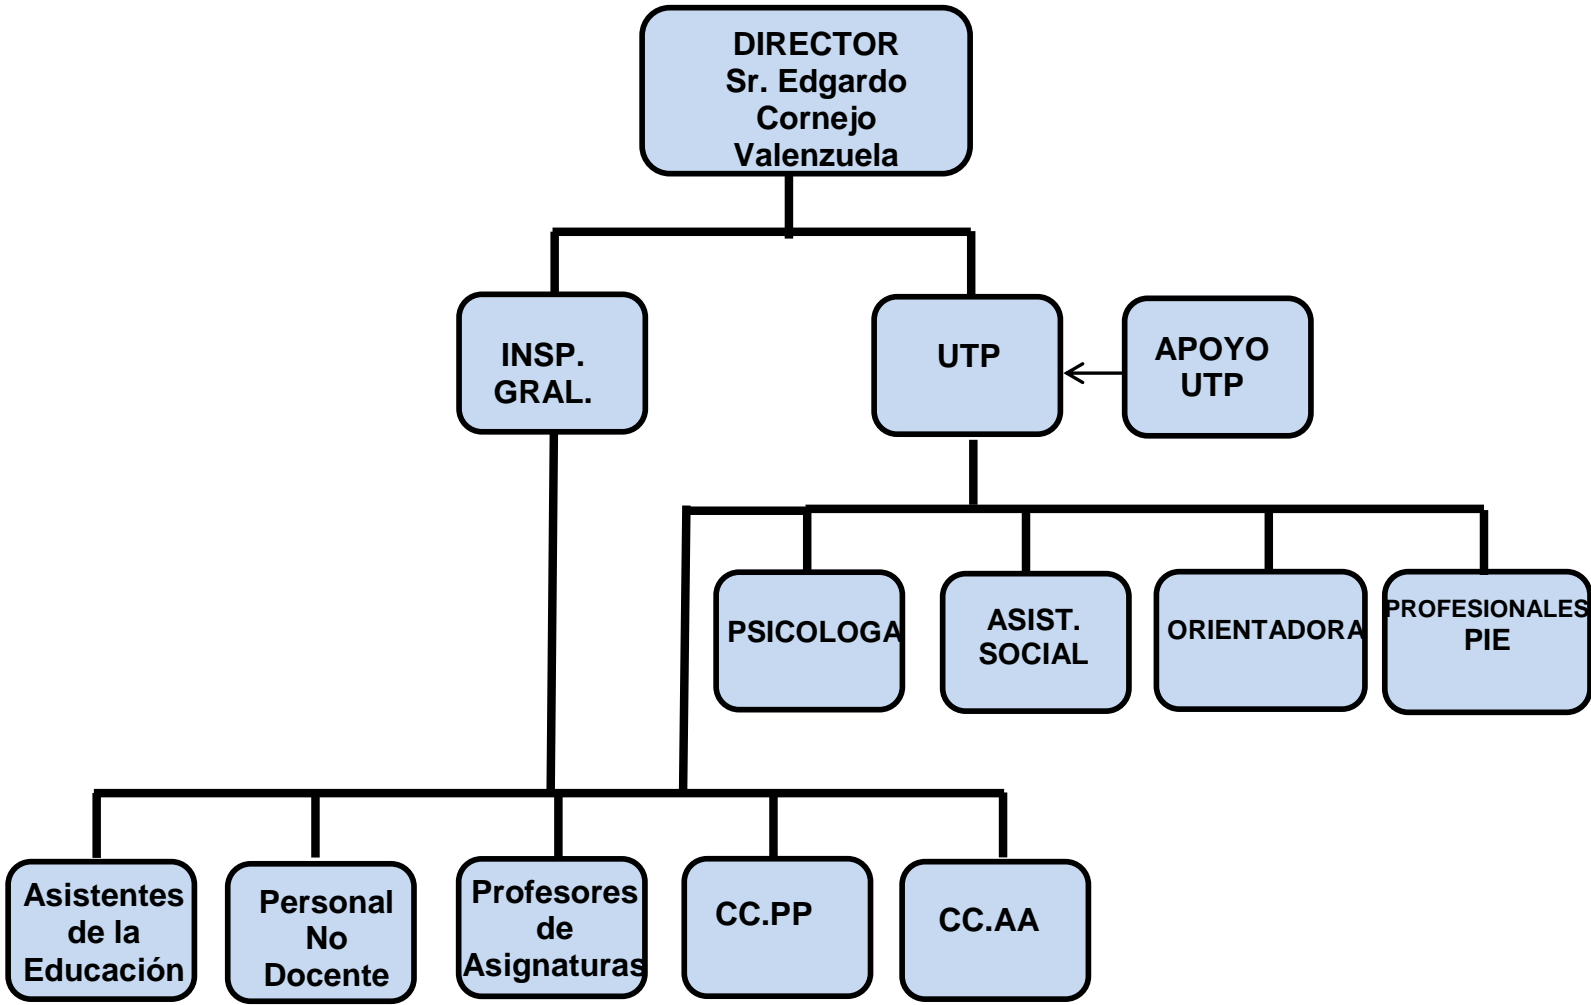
DIRECTOR
Sr. Edgardo Cornejo Valenzuela

INSP. GRAL.

UTP

APOYO UTP

PSICOLOGA

ASIST. SOCIAL

ORIENTADORA

PROFESIONALES PIE

Asistentes de la Educación

Personal No Docente

Profesores de Asignaturas

CC.PP

CC.AA